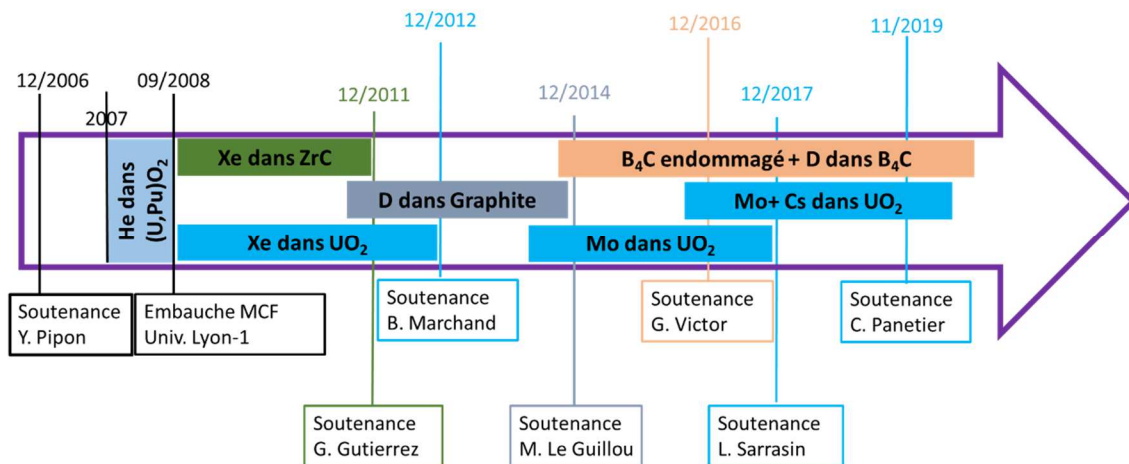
12/2006

2007

09/2008

12/2011

12/2012

12/2014

12/2016

12/2017

11/2019

He dans $(U,Pu)O_2$

Xe dans ZrC

D dans Graphite

Xe dans $UO_2$

Mo dans $UO_2$

$B_4C$ endommagé + D dans $B_4C$

Mo+ Cs dans $UO_2$

Soutenance Y. Pipon

Embauche MCF Univ. Lyon-1

Soutenance B. Marchand

Soutenance G. Victor

Soutenance C. Panetier

Soutenance G. Gutierrez

Soutenance M. Le Guillou

Soutenance L. Sarrasin